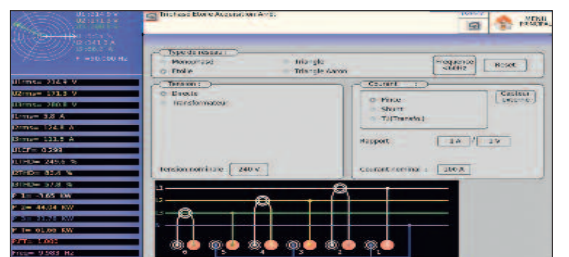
Type de réseau :
Monophasé
Triangle
Étoile
Triangle Aaron
Fréquence
Reset
Tension :
Directe
Transformateur
Courant :
Pince
Shunt
TI(Transfo)
Rapport
1 A
1 V
Tension nominale
240 V
Courant nominal
100 A
U1rms= 218.9 V
U2rms= 191.3 V
U3rms= 200.8 V
I1rms= 8.8 A
I2rms= 12.8 A
I3rms= 13.5 A
P = 1.65 kW
F = 49.98 Hz